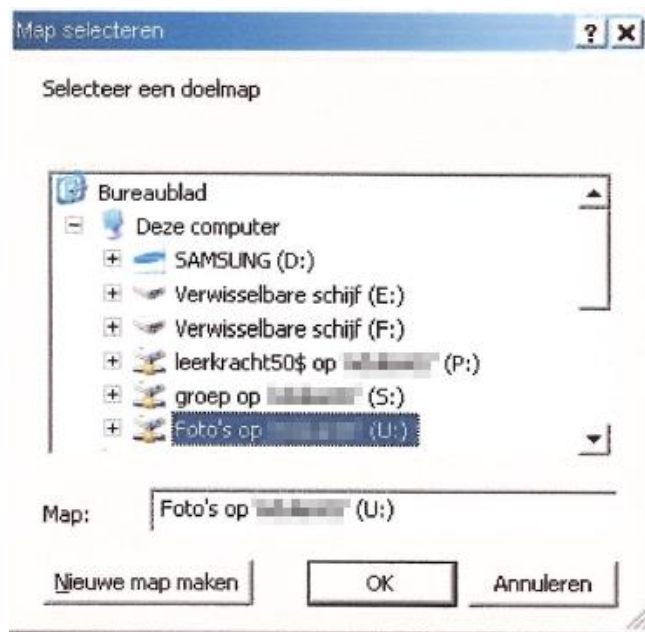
Map selecteren ? ×

Selecteer een doelmap

Bureaublad
Deze computer
SAMSUNG (D:)
Verwisselbare schijf (E:)
Verwisselbare schijf (F:)
leerkracht50$ op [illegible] (P:)
groep op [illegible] (S:)
Foto's op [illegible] (U:)

Map: Foto's op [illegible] (U:)

Nieuwe map maken OK Annuleren